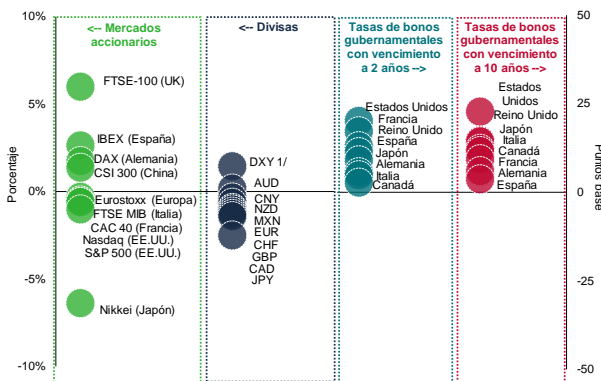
10%
5%
0%
-5%
-10%
Porcentaje

<-- Mercados accionarios
FTSE-100 (UK)
IBEX (España)
DAX (Alemania)
CSI 300 (China)
Eurostoxx (Europa)
FTSE MIB (Italia)
CAC 40 (Francia)
Nasdaq (EE.UU.)
S&P 500 (EE.UU.)
Nikkei (Japón)

<-- Divisas
DXY 1/
AUD
CNY
NZD
MXN
EUR
CHF
GBP
CAD
JPY

Tasas de bonos gubernamentales con vencimiento a 2 años -->
Estados Unidos
Francia
Reino Unido
España
Japón
Alemania
Italia
Canadá

Tasas de bonos gubernamentales con vencimiento a 10 años -->
Estados Unidos
Reino Unido
Japón
Italia
Canadá
Francia
Alemania
España

50
25
0
-25
-50
Puntos base